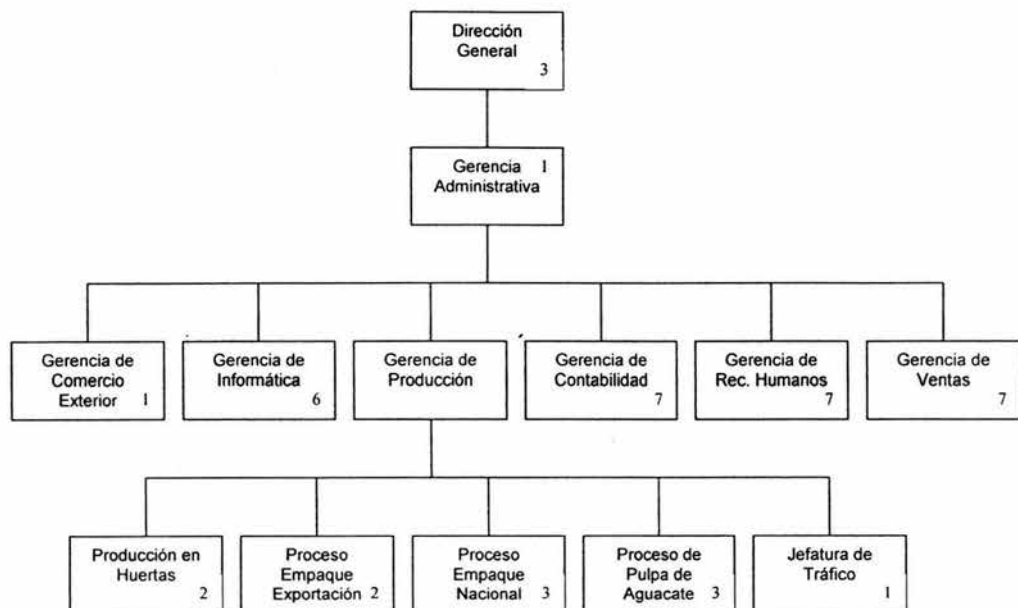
Dirección General 3

Gerencia 1 Administrativa

Gerencia de Comercio Exterior 1

Gerencia de Informática 6

Gerencia de Producción

Gerencia de Contabilidad 7

Gerencia de Rec. Humanos 7

Gerencia de Ventas 7

Producción en Huertas 2

Proceso Empaque Exportación 2

Proceso Empaque Nacional 3

Proceso de Pulpa de Aguacate 3

Jefatura de Tráfico 1